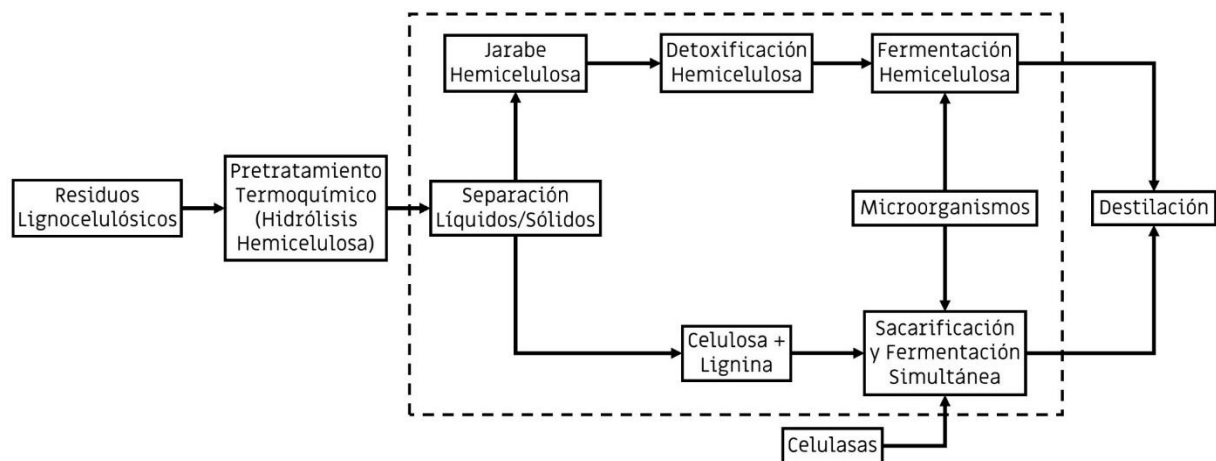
Residuos Lignocelulósicos

Pretratamiento Termoquímico (Hidrólisis Hemicelulosa)

Separación Líquidos/Sólidos

Jarabe Hemicelulosa

Detoxificación Hemicelulosa

Fermentación Hemicelulosa

Microorganismos

Destilación

Celulosa + Lignina

Sacarificación y Fermentación Simultánea

Celulasas